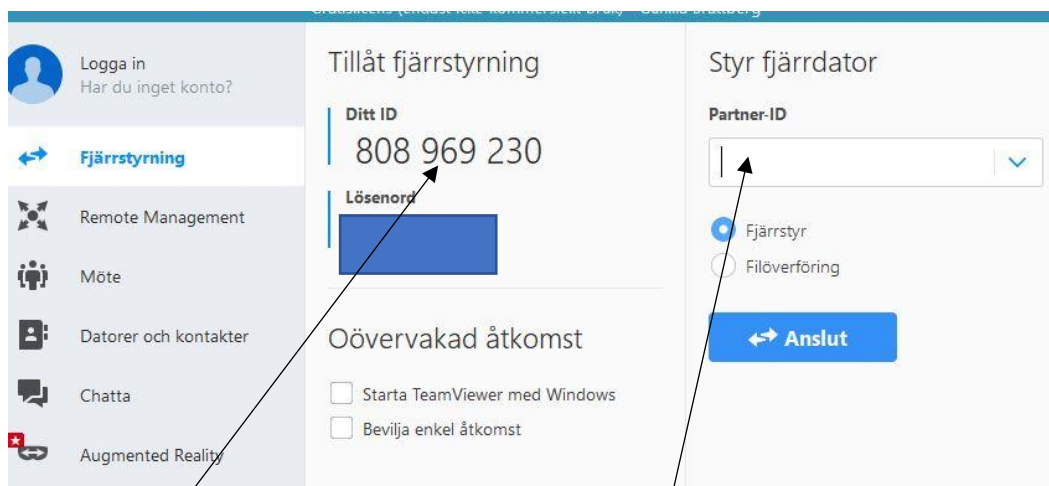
Logga in
Har du inget konto?

Fjärrstyrning

Remote Management

Möte

Datorer och kontakter

Chatta

Augmented Reality

Tillåt fjärrstyrning

Ditt ID
808 969 230

Lösenord

Oövervakad åtkomst

Starta TeamViewer med Windows

Bevilja enkel åtkomst

Styr fjärrdator

Partner-ID

Fjärrstyr

Filöverföring

Anslut